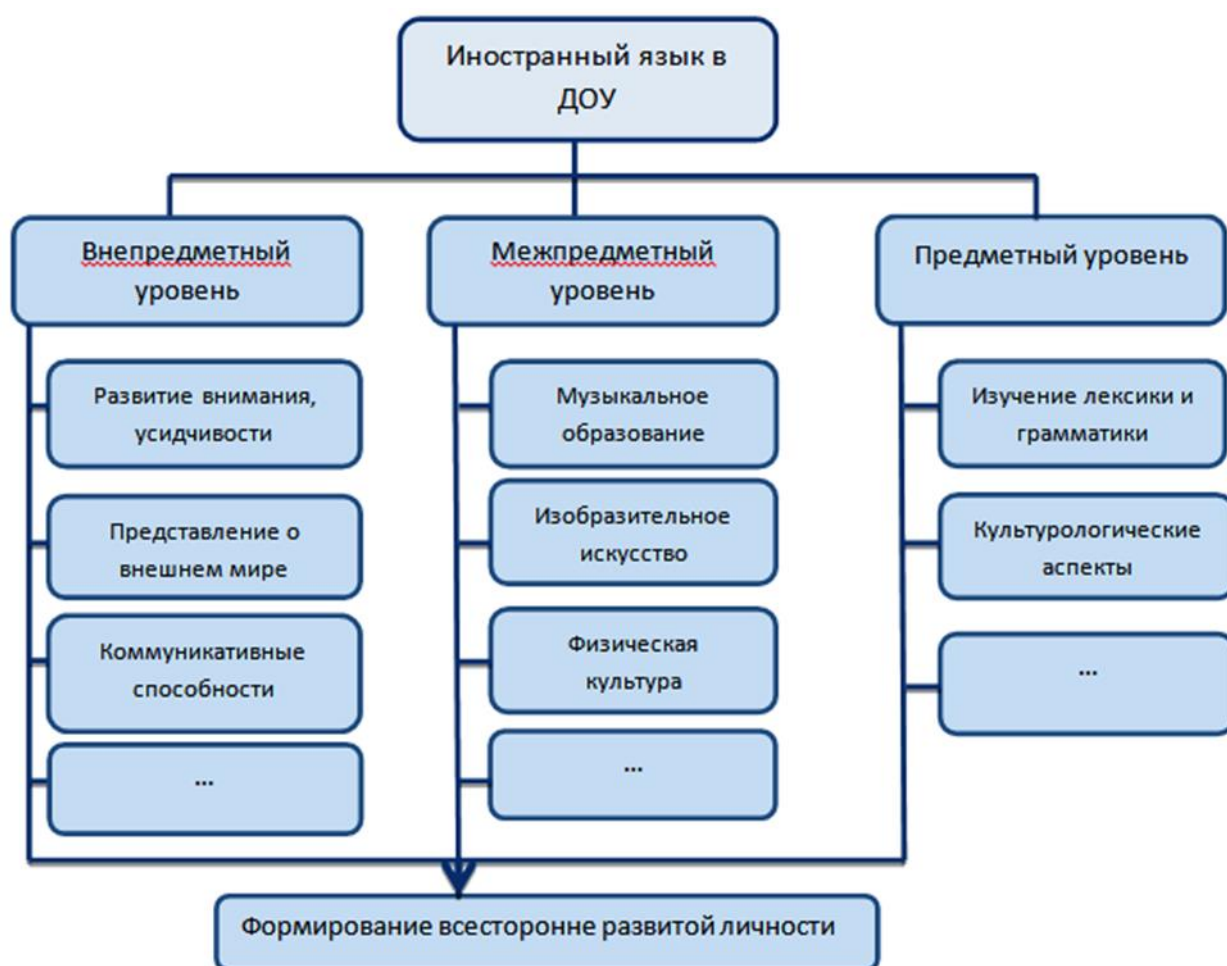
Иностранный язык в ДОУ

Внепредметный уровень

Развитие внимания, усидчивости

Представление о внешнем мире

Коммуникативные способности

...

Межпредметный уровень

Музыкальное образование

Изобразительное искусство

Физическая культура

...

Предметный уровень

Изучение лексики и грамматики

Культурологические аспекты

...

Формирование всесторонне развитой личности